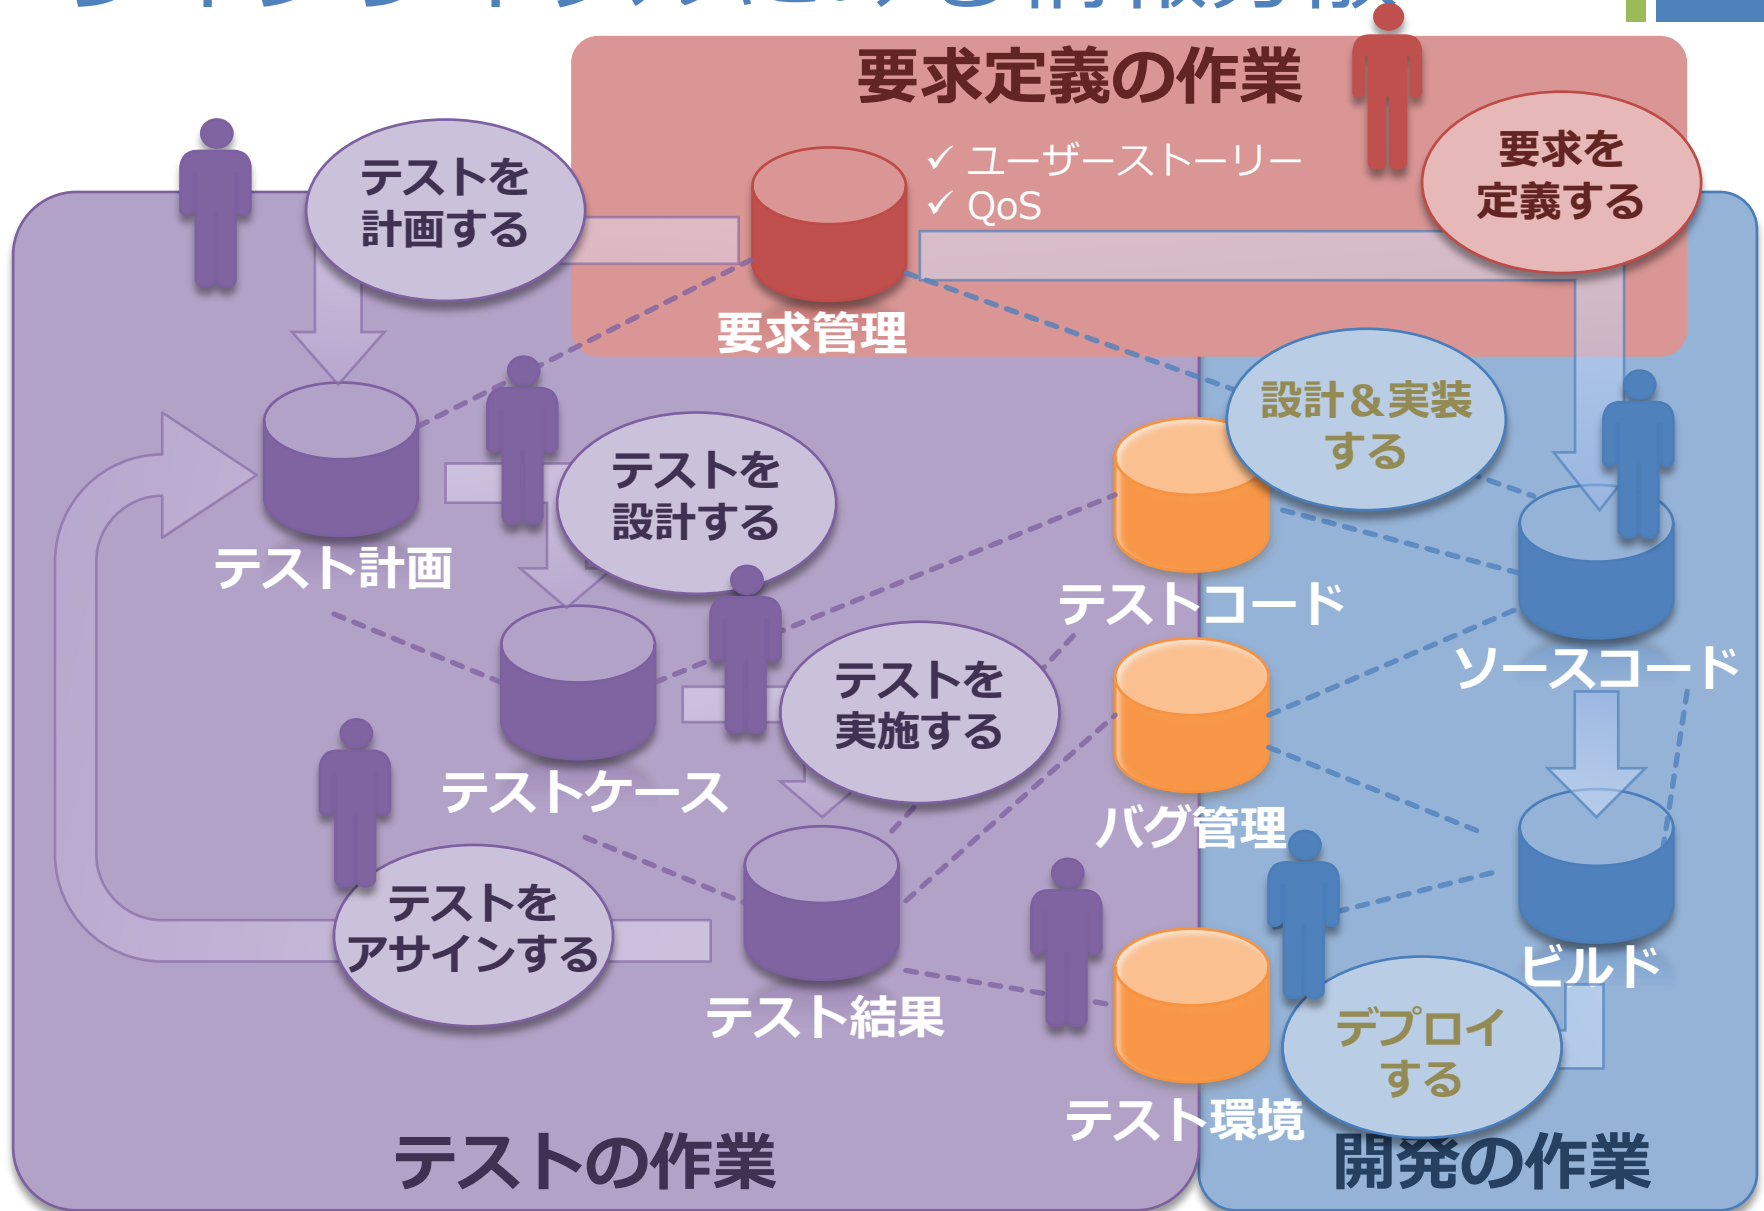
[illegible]

要求定義の作業

✓ ユーザーストーリー
✓ QoS

要求を定義する

テストを計画する

要求管理

設計＆実装する

テスト計画

テストを設計する

テストコード

ソースコード

テストケース

テストを実施する

バグ管理

テストをアサインする

ビルド

テスト結果

デプロイする

テスト環境

テストの作業

開発の作業